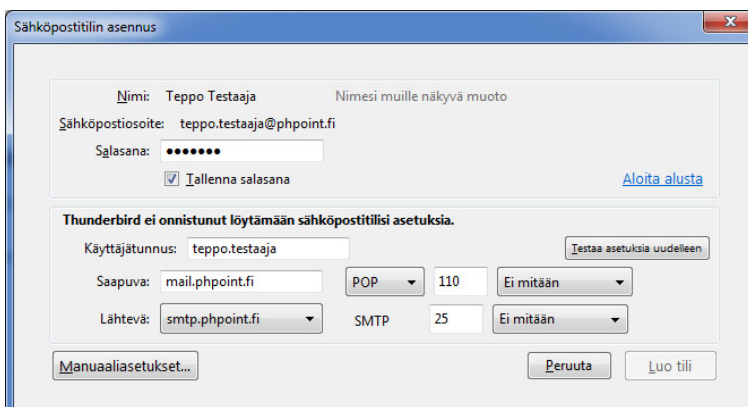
Sähköpostitilin asennus

Nimi: Teppo Testaaja Nimesi muille näkyvä muoto

Sähköpostiosoite: teppo.testaaja@phpoint.fi

Salasana: •••••••

Tallenna salasana

Aloita alusta

Thunderbird ei onnistunut löytämään sähköpostitilisi asetuksia.

Käyttäjätunnus: teppo.testaaja

Testaa asetuksia uudelleen

Saapuva: mail.phpoint.fi POP 110 Ei mitään

Lähtevä: smtp.phpoint.fi SMTP 25 Ei mitään

Manuaaliasetukset...

Peruuta

Luo tili